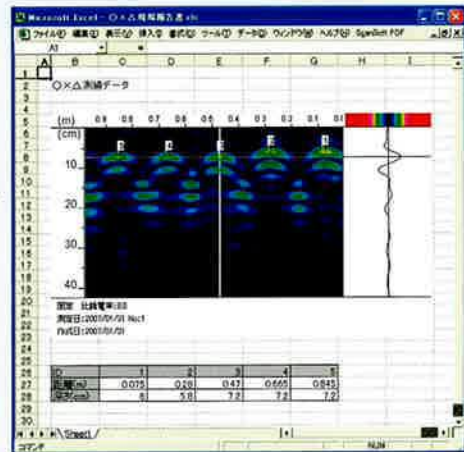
Microsoft Excel - ○×△報告書.xls

ファイル(F) 編集(E) 表示(V) 挿入(I) 書式(O) ツール(T) データ(D) ウィンドウ(W) ヘルプ(H) SigmaSoft PDF

A1

A B C D E F G H I

1
2 ○×△測線データ
3
4
5 (m) 0.9 0.8 0.7 0.6 0.5 0.4 0.3 0.2 0.1 0.0
6 (cm)
7
8
9 10
10
11
12 20
13
14
15
16 30
17
18
19 40
20 測定 比誘電率:8.0
21 測定日:2007/01/01 No.1
22 作成日:2007/01/01
23
24
25
26 ID 1 2 3 4 5
27 距離(m) 0.075 0.28 0.47 0.665 0.845
28 深さ(cm) 6 5.8 7.2 7.2 7.2
29
30

Sheet1

コマンド NUM

| ID | 1 | 2 | 3 | 4 | 5 |
|---|---|---|---|---|---|
| 距離(m) | 0.075 | 0.28 | 0.47 | 0.665 | 0.845 |
| 深さ(cm) | 6 | 5.8 | 7.2 | 7.2 | 7.2 |